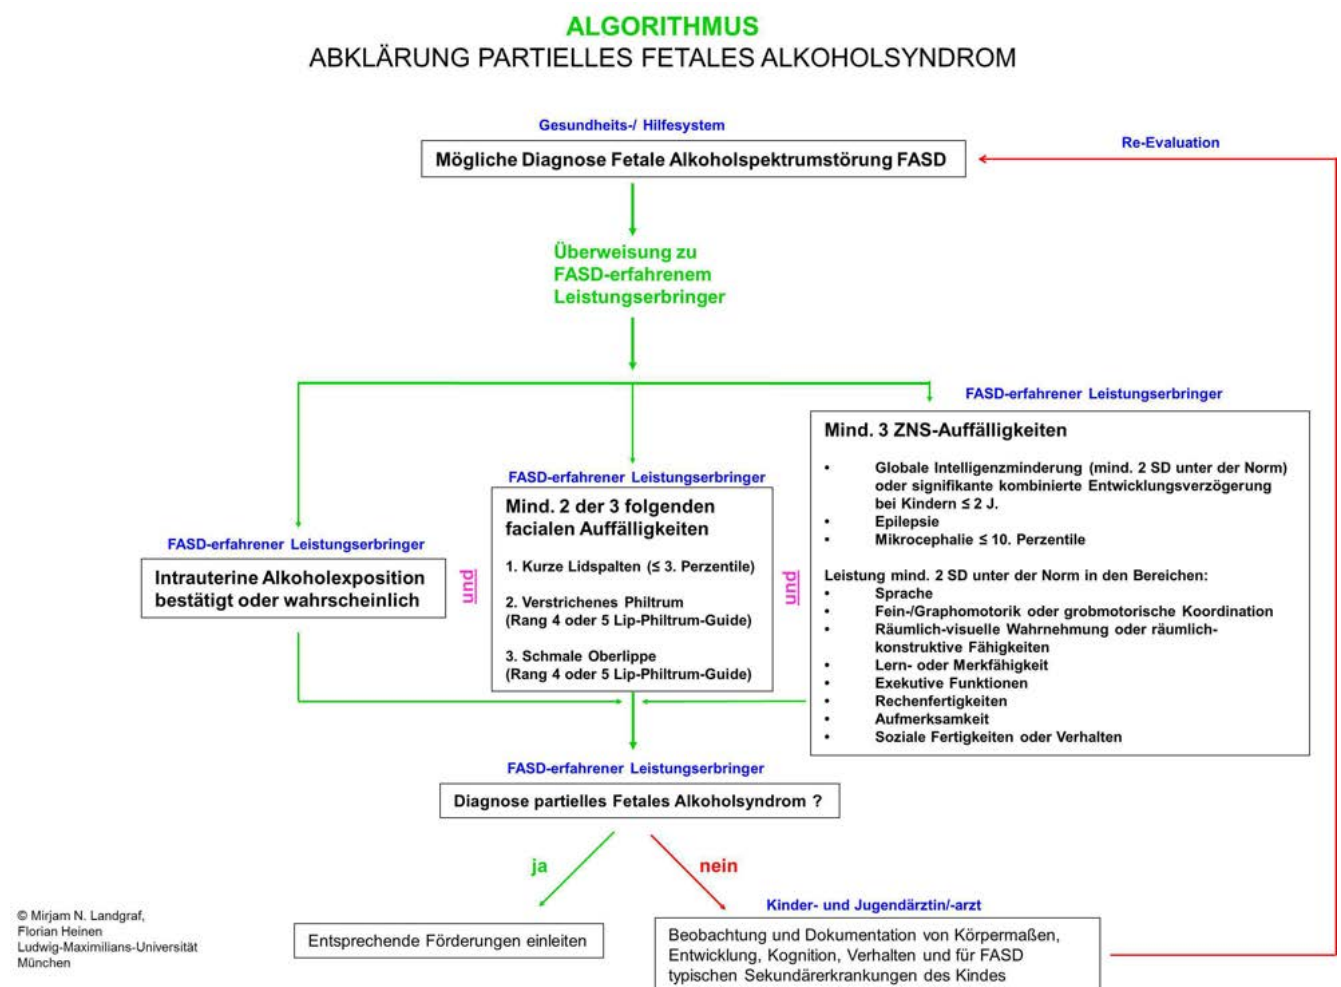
ALGORITHMUS
ABKLÄRUNG PARTIELLES FETALES ALKOHOLSYNDROM

Gesundheits-/ Hilfesystem

Mögliche Diagnose Fetale Alkoholspektrumstörung FASD

Re-Evaluation

Überweisung zu FASD-erfahrenem Leistungserbringer

FASD-erfahrener Leistungserbringer

Intrauterine Alkoholexposition bestätigt oder wahrscheinlich

und

FASD-erfahrener Leistungserbringer

Mind. 2 der 3 folgenden facialen Auffälligkeiten

1. Kurze Lidspalten (≤ 3. Perzentile)

2. Verstrichenes Philtrum (Rang 4 oder 5 Lip-Philtrum-Guide)

3. Schmale Oberlippe (Rang 4 oder 5 Lip-Philtrum-Guide)

und

FASD-erfahrener Leistungserbringer

Mind. 3 ZNS-Auffälligkeiten

• Globale Intelligenzminderung (mind. 2 SD unter der Norm) oder signifikante kombinierte Entwicklungsverzögerung bei Kindern ≤ 2 J.
• Epilepsie
• Mikrocephalie ≤ 10. Perzentile

Leistung mind. 2 SD unter der Norm in den Bereichen:
• Sprache
• Fein-/Graphomotorik oder grobmotorische Koordination
• Räumlich-visuelle Wahrnehmung oder räumlich-konstruktive Fähigkeiten
• Lern- oder Merkfähigkeit
• Exekutive Funktionen
• Rechenfertigkeiten
• Aufmerksamkeit
• Soziale Fertigkeiten oder Verhalten

FASD-erfahrener Leistungserbringer

Diagnose partielles Fetales Alkoholsyndrom ?

ja

nein

Entsprechende Förderungen einleiten

Kinder- und Jugendärztin/-arzt

Beobachtung und Dokumentation von Körpermaßen, Entwicklung, Kognition, Verhalten und für FASD typischen Sekundärerkrankungen des Kindes

© Mirjam N. Landgraf, Florian Heinen Ludwig-Maximilians-Universität München